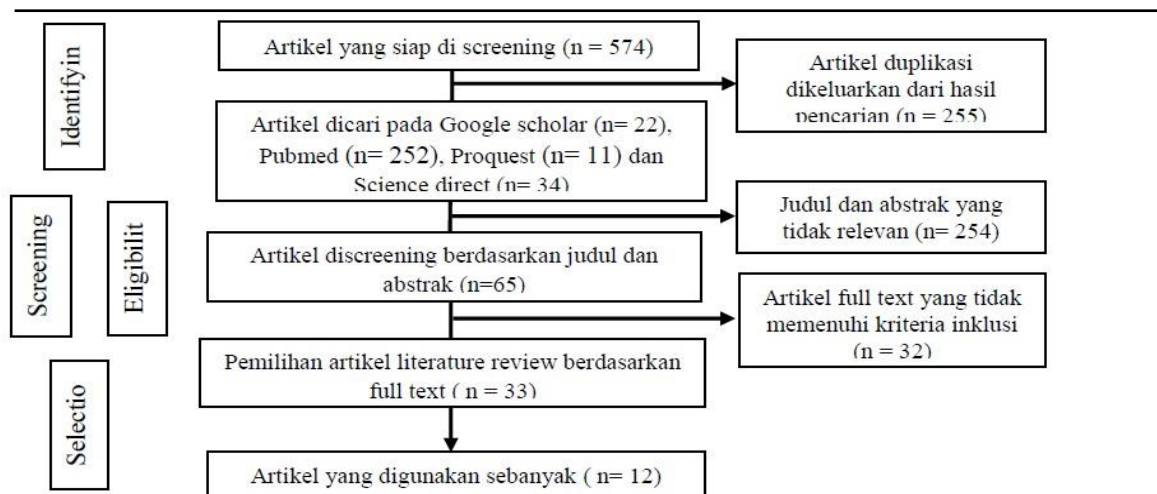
Identifyin

Artikel yang siap di screening (n = 574)

Artikel duplikasi dikeluarkan dari hasil pencarian (n = 255)

Artikel dicari pada Google scholar (n= 22), Pubmed (n= 252), Proquest (n= 11) dan Science direct (n= 34)

Screening

Eligibilit

Judul dan abstrak yang tidak relevan (n= 254)

Artikel discreening berdasarkan judul dan abstrak (n=65)

Artikel full text yang tidak memenuhi kriteria inklusi (n = 32)

Pemilihan artikel literature review berdasarkan full text ( n = 33)

Selectio

Artikel yang digunakan sebanyak ( n= 12)